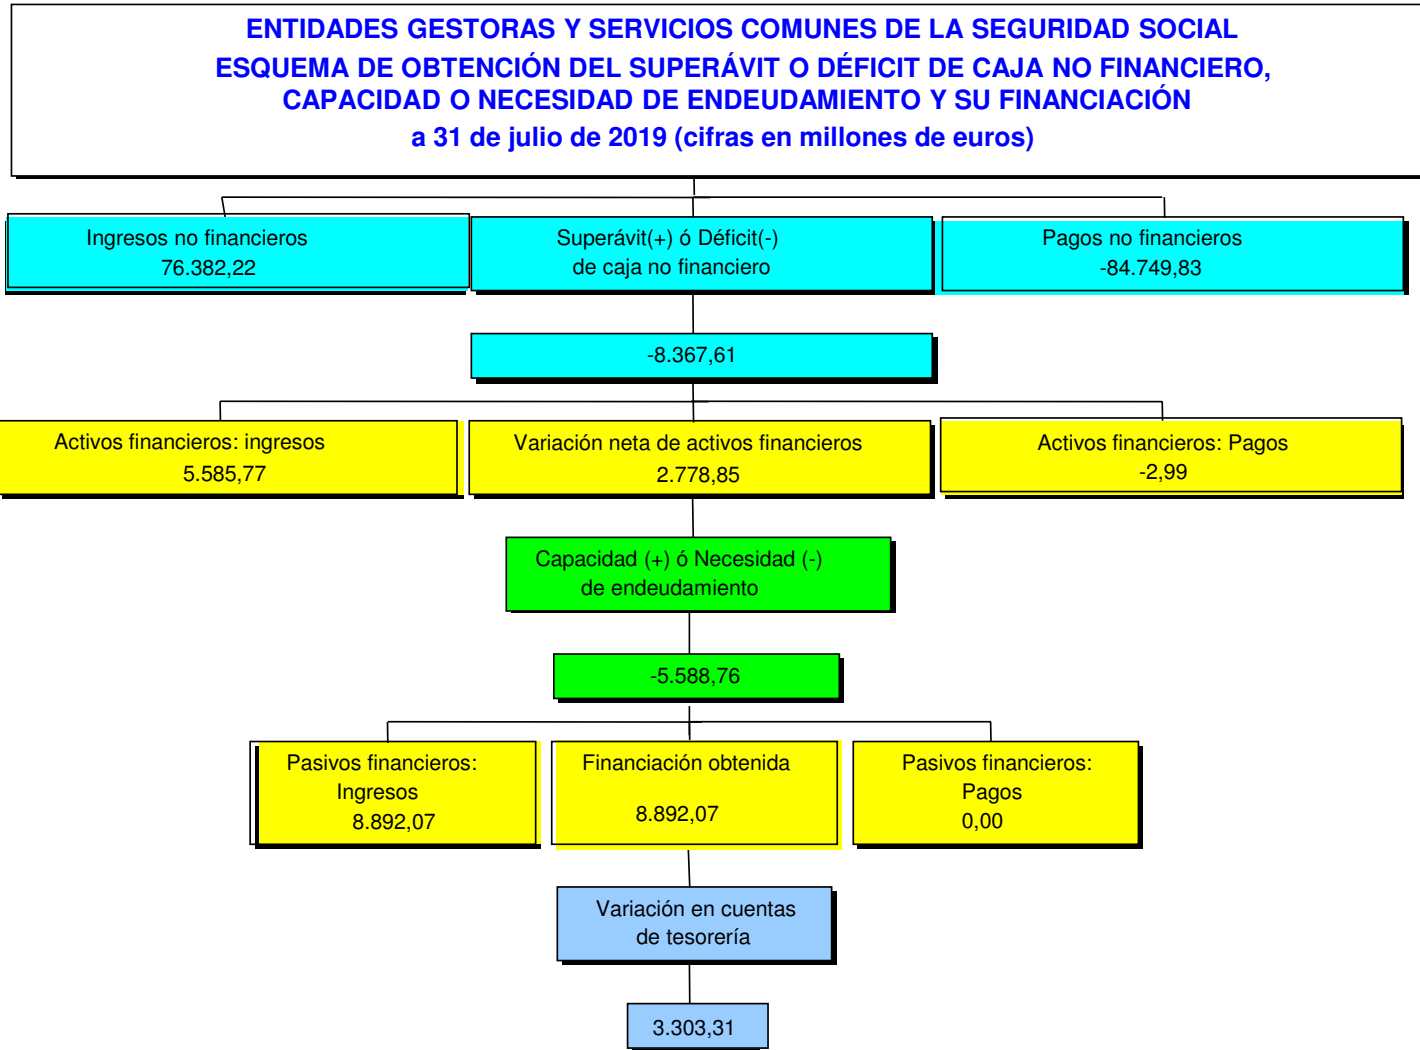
ENTIDADES GESTORAS Y SERVICIOS COMUNES DE LA SEGURIDAD SOCIAL
ESQUEMA DE OBTENCIÓN DEL SUPERÁVIT O DÉFICIT DE CAJA NO FINANCIERO, CAPACIDAD O NECESIDAD DE ENDEUDAMIENTO Y SU FINANCIACIÓN
a 31 de julio de 2019 (cifras en millones de euros)

Ingresos no financieros
76.382,22

Superávit(+) ó Déficit(-)
de caja no financiero

Pagos no financieros
-84.749,83

-8.367,61

Activos financieros: ingresos
5.585,77

Variación neta de activos financieros
2.778,85

Activos financieros: Pagos
-2,99

Capacidad (+) ó Necesidad (-)
de endeudamiento

-5.588,76

Pasivos financieros:
Ingresos
8.892,07

Financiación obtenida
8.892,07

Pasivos financieros:
Pagos
0,00

Variación en cuentas
de tesorería

3.303,31